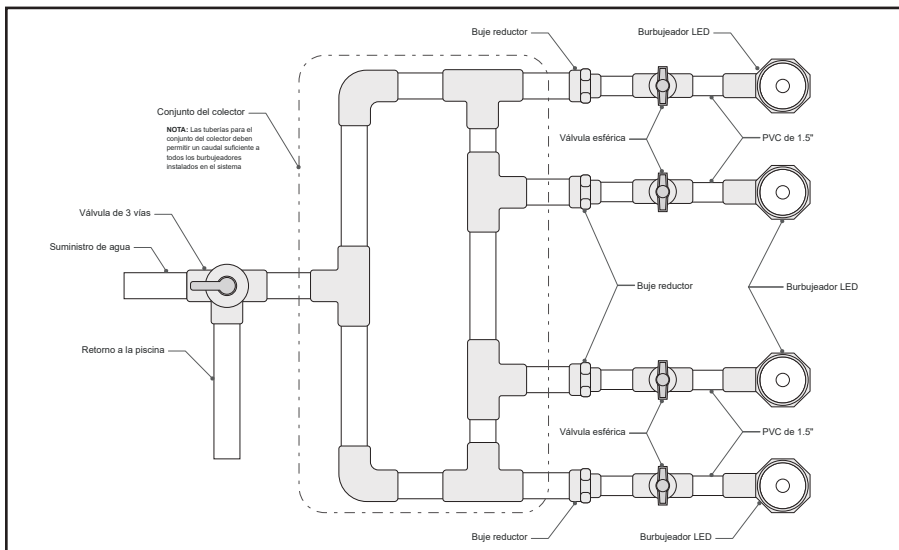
Buje reductor

Burbujeador LED

Conjunto del colector

NOTA: Las tuberías para el conjunto del colector deben permitir un caudal suficiente a todos los burbujeadores instalados en el sistema

Válvula esférica

PVC de 1.5"

Válvula de 3 vías

Suministro de agua

Buje reductor

Burbujeador LED

Retorno a la piscina

Válvula esférica

PVC de 1.5"

Buje reductor

Burbujeador LED